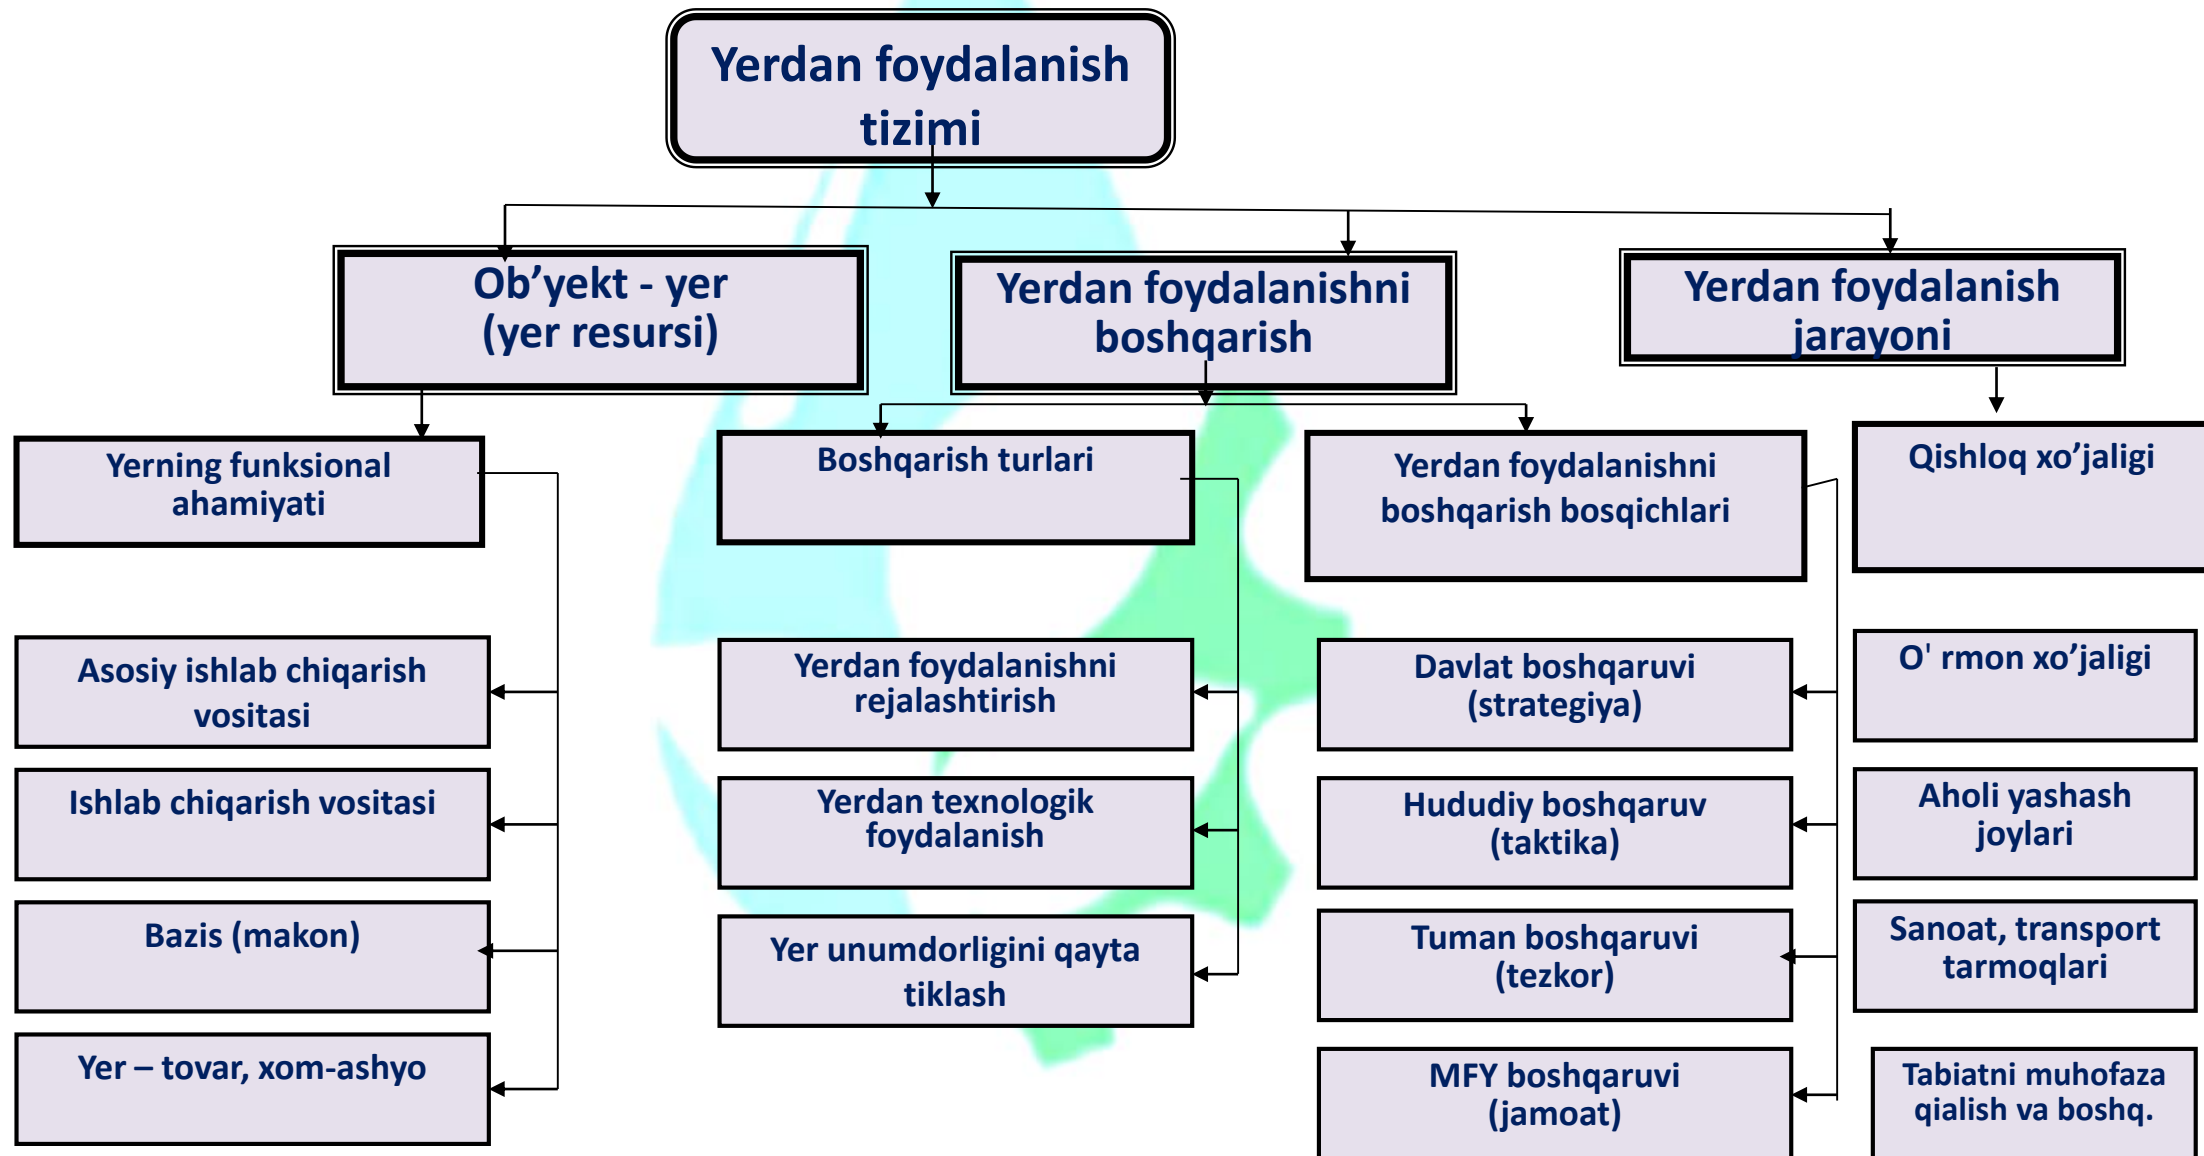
Yerdan foydalanish tizimi

Ob’yekt - yer (yer resursi)

Yerdan foydalanishni boshqarish

Yerdan foydalanish jarayoni

Yerning funksional ahamiyati

Asosiy ishlab chiqarish vositasi

Ishlab chiqarish vositasi

Bazis (makon)

Yer – tovar, xom-ashyo

Boshqarish turlari

Yerdan foydalanishni rejalashtirish

Yerdan texnologik foydalanish

Yer unumdorligini qayta tiklash

Yerdan foydalanishni boshqarish bosqichlari

Davlat boshqaruvi (strategiya)

Hududiy boshqaruv (taktika)

Tuman boshqaruvi (tezkor)

MFY boshqaruvi (jamoat)

Qishloq xo’jaligi

O' rmon xo’jaligi

Aholi yashash joylari

Sanoat, transport tarmoqlari

Tabiatni muhofaza qialish va boshq.